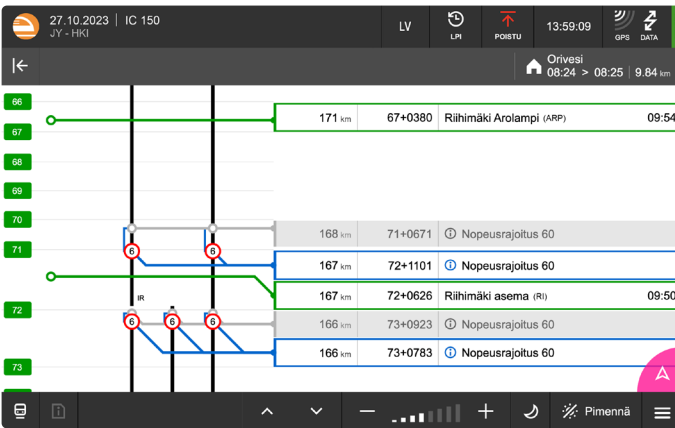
27.10.2023 | IC 150
JY - HKI

LV

LPI

POISTU

13:59:09

GPS

DATA

Orivesi
08:24 > 08:25 | 9.84 km

66
67
68
69
70
71
72
73

6
6
IR
6
6
6

| | | | |
|---|---|---|---|
| 171 km | 67+0380 | Riihimäki Arolampi (ARP) | 09:54 |
| 168 km | 71+0671 | ⓘ Nopeusrajoitus 60 | |
| 167 km | 72+1101 | ⓘ Nopeusrajoitus 60 | |
| 167 km | 72+0626 | Riihimäki asema (RI) | 09:50 |
| 166 km | 73+0923 | ⓘ Nopeusrajoitus 60 | |
| 166 km | 73+0783 | ⓘ Nopeusrajoitus 60 | |

Pimennä